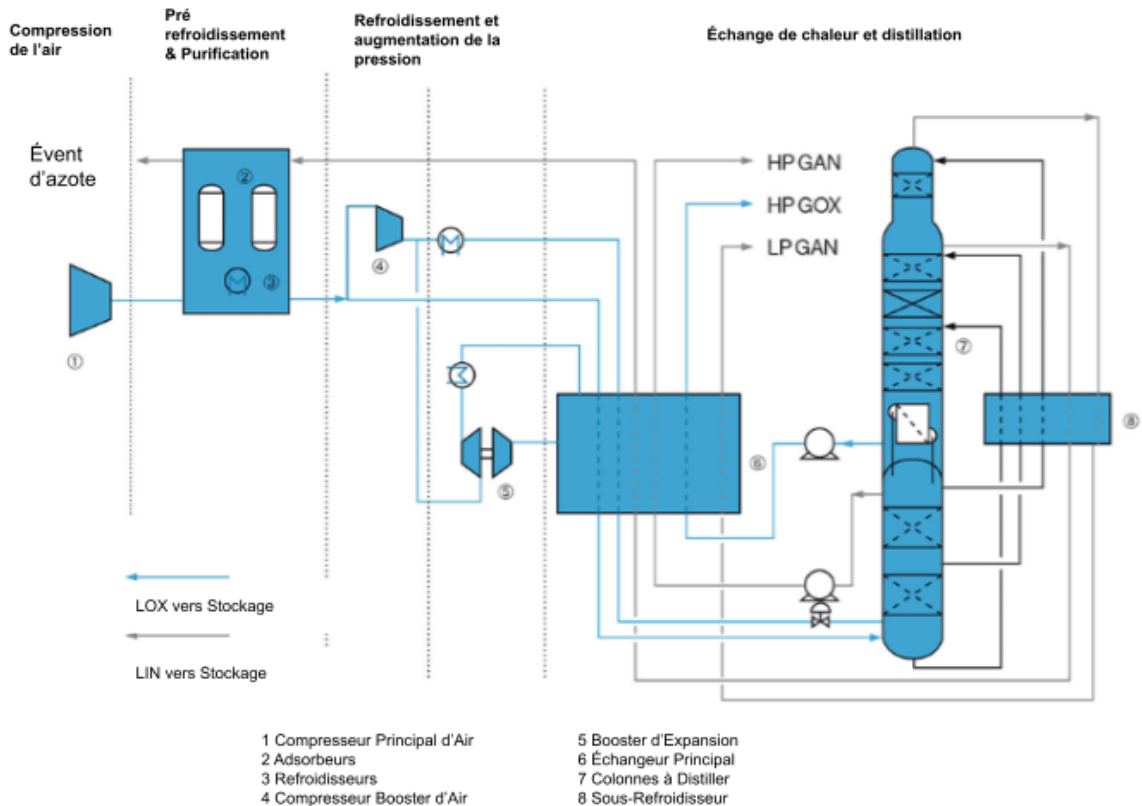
Compression de l'air

Pré refroidissement & Purification

Refroidissement et augmentation de la pression

Échange de chaleur et distillation

Évent d'azote

HP GAN

HP GOX

LP GAN

①

②

③

④

⑤

⑥

⑦

⑧

LOX vers Stockage

LIN vers Stockage

1 Compresseur Principal d'Air
2 Adsorbeurs
3 Refroidisseurs
4 Compresseur Booster d'Air

5 Booster d'Expansion
6 Échangeur Principal
7 Colonnes à Distiller
8 Sous-Refroidisseur